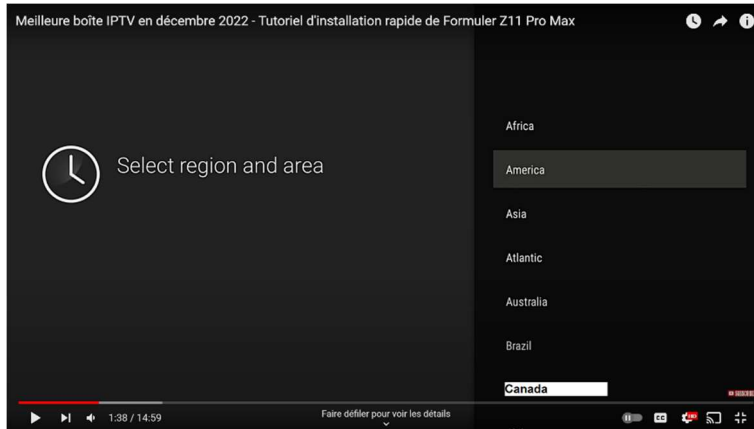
Meilleure boîte IPTV en décembre 2022 - Tutoriel d'installation rapide de Formuler Z11 Pro Max

Select region and area

Africa

America

Asia

Atlantic

Australia

Brazil

Canada

1:38 / 14:59

Faire défiler pour voir les détails